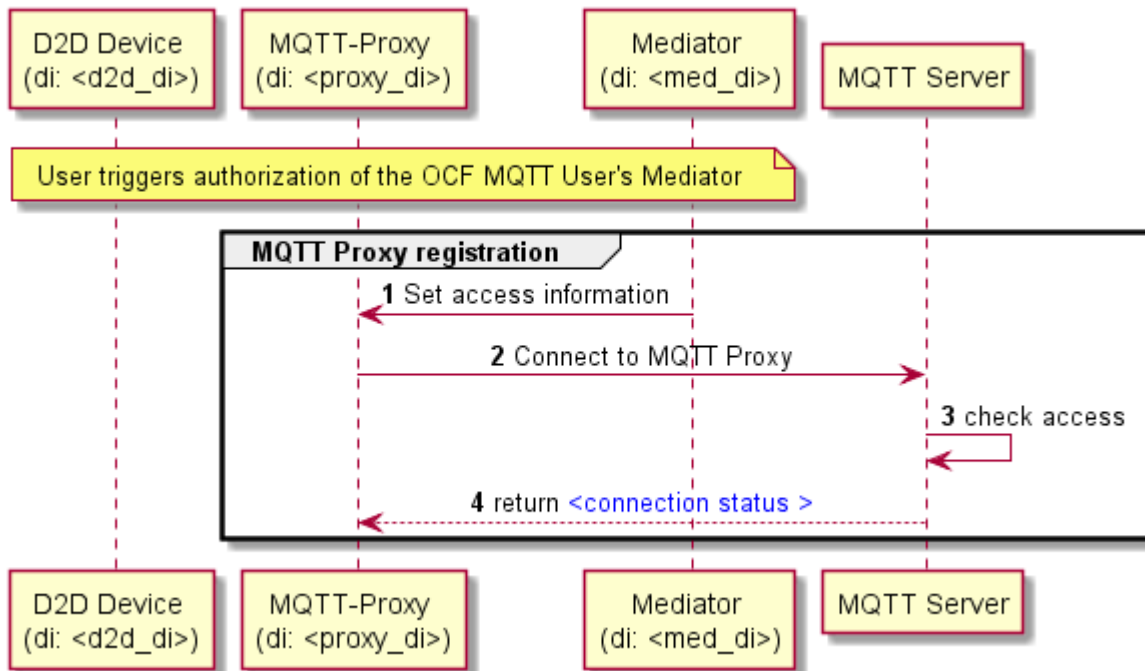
D2D Device
(di: <d2d_di>)

MQTT-Proxy
(di: <proxy_di>)

Mediator
(di: <med_di>)

MQTT Server

User triggers authorization of the OCF MQTT User's Mediator

MQTT Proxy registration

1 Set access information

2 Connect to MQTT Proxy

3 check access

4 return <connection status >

D2D Device
(di: <d2d_di>)

MQTT-Proxy
(di: <proxy_di>)

Mediator
(di: <med_di>)

MQTT Server